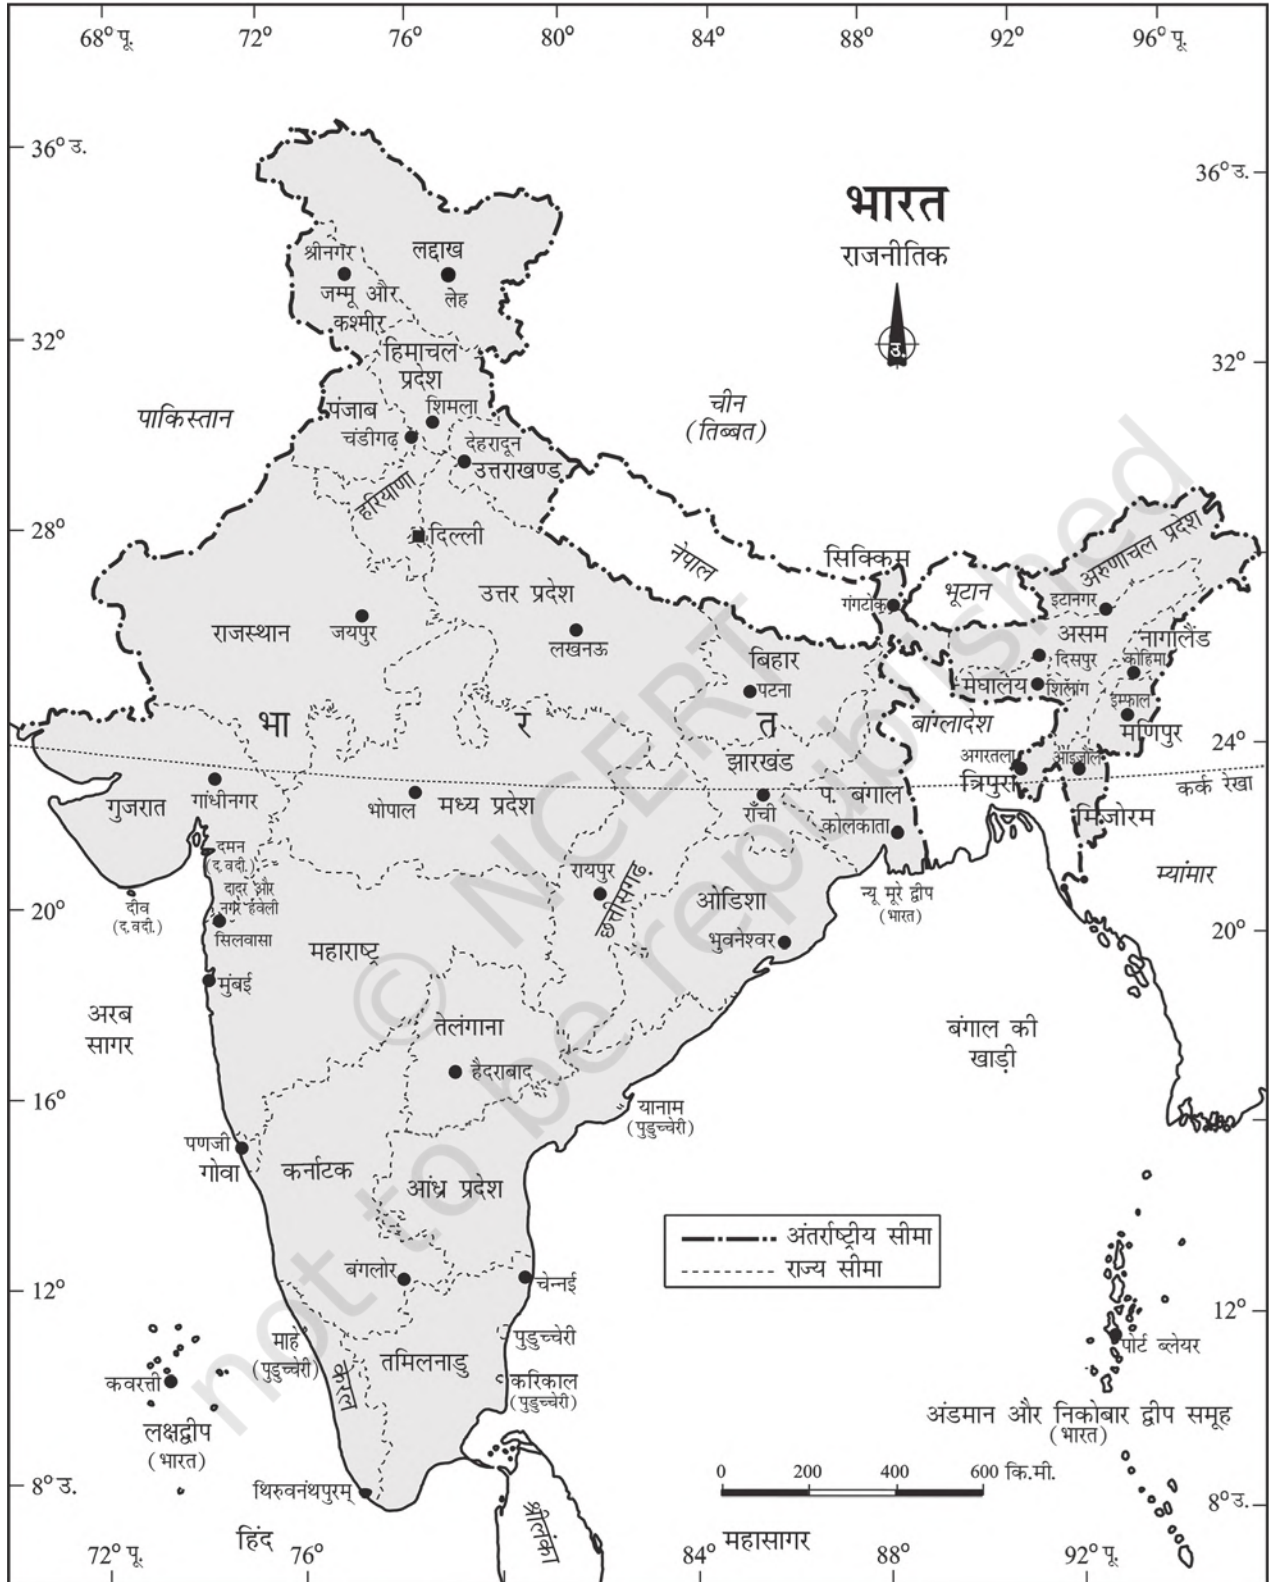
68° पू. 72° 76° 80° 84° 88° 92° 96° पू.

36° उ.

36° उ.

भारत
राजनीतिक

उ.

32°

32°

28°

24°

20°

20°

16°

12°

12°

8° उ.

8° उ.

श्रीनगर
लद्दाख
जम्मू और कश्मीर
लेह
हिमाचल प्रदेश
पंजाब
शिमला
पाकिस्तान
चंडीगढ़
देहरादून
उत्तराखण्ड
हरियाणा
दिल्ली
चीन (तिब्बत)
नेपाल
सिक्किम
भूटान
अरुणाचल प्रदेश
गंगटोक
इटानगर
राजस्थान
जयपुर
उत्तर प्रदेश
लखनऊ
असम
नागालैंड
दिसपुर
कोहिमा
बिहार
पटना
मेघालय
शिलांग
इम्फाल
भा
र
त
बांग्लादेश
मणिपुर
अगरतला
आइजोल
झारखंड
त्रिपुरा
कर्क रेखा
गुजरात
गांधीनगर
भोपाल
मध्य प्रदेश
राँची
प. बंगाल
कोलकाता
मिज़ोरम
दमन (द.वदी.)
दादर और नगर हवेली
रायपुर
छत्तीसगढ़
ओडिशा
न्यू मूरे द्वीप (भारत)
म्यांमार
दीव (द.वदी.)
सिलवासा
महाराष्ट्र
भुवनेश्वर
मुंबई
अरब सागर
तेलंगाना
बंगाल की खाड़ी
हैदराबाद
यानाम (पुडुच्चेरी)
पणजी
गोवा
कर्नाटक
आंध्र प्रदेश
अंतर्राष्ट्रीय सीमा
राज्य सीमा
बंगलोर
चेन्नई
पुडुच्चेरी
पोर्ट ब्लेयर
माहे (पुडुच्चेरी)
केरल
तमिलनाडु
कवरत्ती
करिकाल (पुडुच्चेरी)
लक्षद्वीप (भारत)
अंडमान और निकोबार द्वीप समूह (भारत)
0 200 400 600 कि.मी.
थिरुवनंथपुरम्
श्रीलंका
हिंद महासागर
72° पू. 76° 84° 88° 92° पू.

© NCERT not to be republished